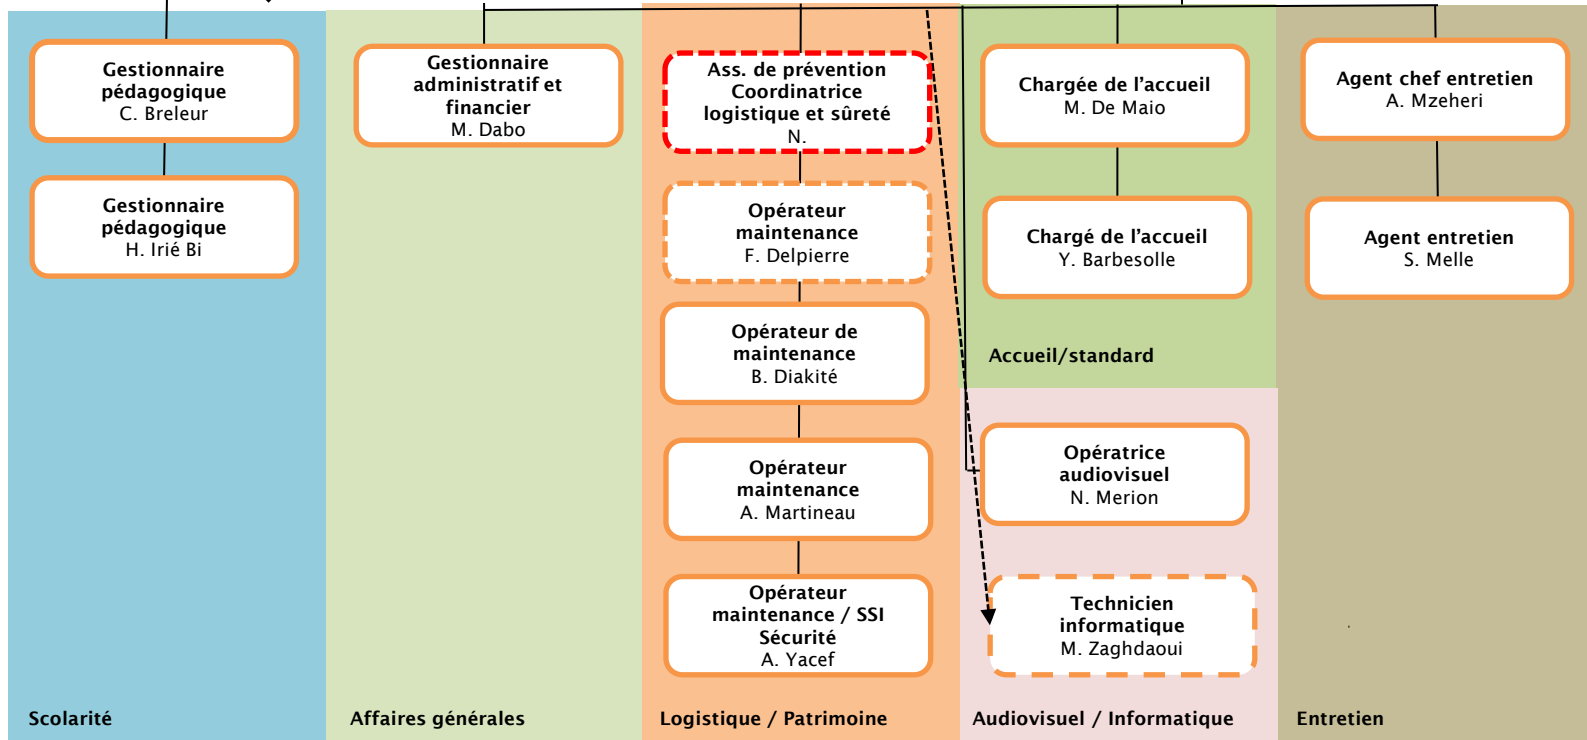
Gestionnaire pédagogique
C. Breleur

Gestionnaire pédagogique
H. Irié Bi

Scolarité

Gestionnaire administratif et financier
M. Dabo

Affaires générales

Ass. de prévention Coordinatrice logistique et sûreté
N.

Opérateur maintenance
F. Delpierre

Opérateur de maintenance
B. Diakité

Opérateur maintenance
A. Martineau

Opérateur maintenance / SSI Sécurité
A. Yacef

Logistique / Patrimoine

Chargée de l'accueil
M. De Maio

Chargé de l'accueil
Y. Barbesolle

Accueil/standard

Opératrice audiovisuel
N. Merion

Technicien informatique
M. Zaghdaoui

Audiovisuel / Informatique

Agent chef entretien
A. Mzeheri

Agent entretien
S. Melle

Entretien